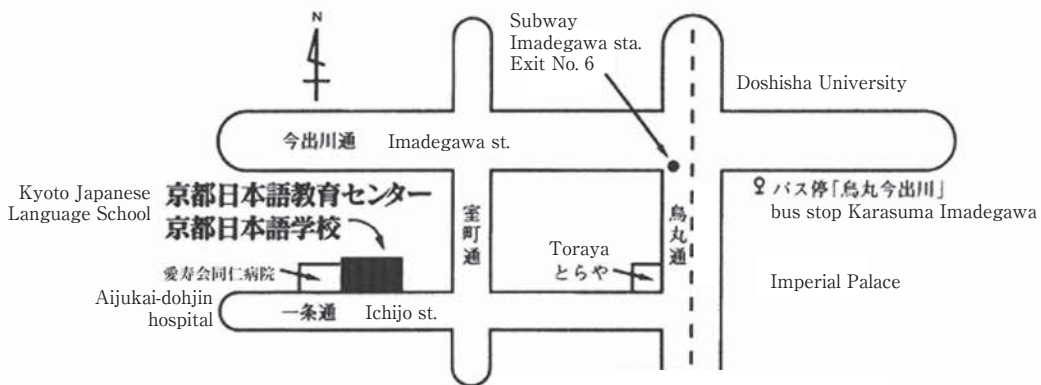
N

Subway
Imadegawa sta.
Exit No. 6

Doshisha University

今出川通 Imadegawa st.

Kyoto Japanese Language School

京都日本語教育センター
京都日本語学校

室町通

烏丸通

バス停「烏丸今出川」
bus stop Karasuma Imadegawa

Toraya
とらや

愛寿会同仁病院
Aijukai-dohjin hospital

Imperial Palace

一条通 Ichijo st.